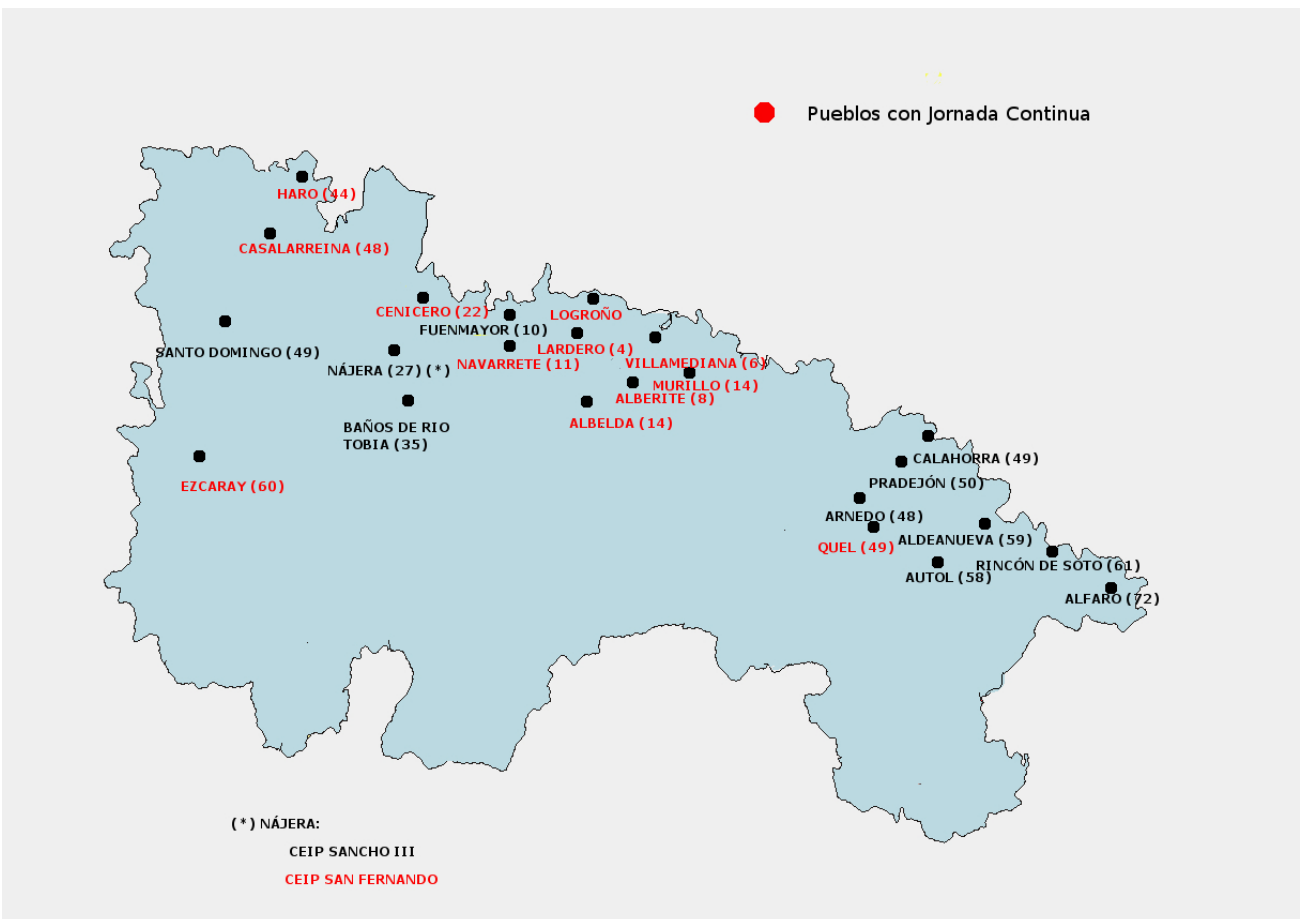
Pueblos con Jornada Continua

HARO (44)

CASALARREINA (48)

CENICERO (22)

LOGROÑO

FUENMAYOR (10)

LARDERO (4)

SANTO DOMINGO (49)

NÁJERA (27) (*)

NAVARRETE (11)

VILLAMEDIANA (6)

MURILLO (14)

ALBERITE (8)

BAÑOS DE RIO TOBIA (35)

ALBELDA (14)

EZCARAY (60)

CALAHORRA (49)

PRADEJÓN (50)

ARNEDO (48)

QUEL (49)

ALDEANUEVA (59)

RINCÓN DE SOTO (61)

AUTOL (58)

ALFARO (72)

(*) NÁJERA:

CEIP SANCHO III

CEIP SAN FERNANDO